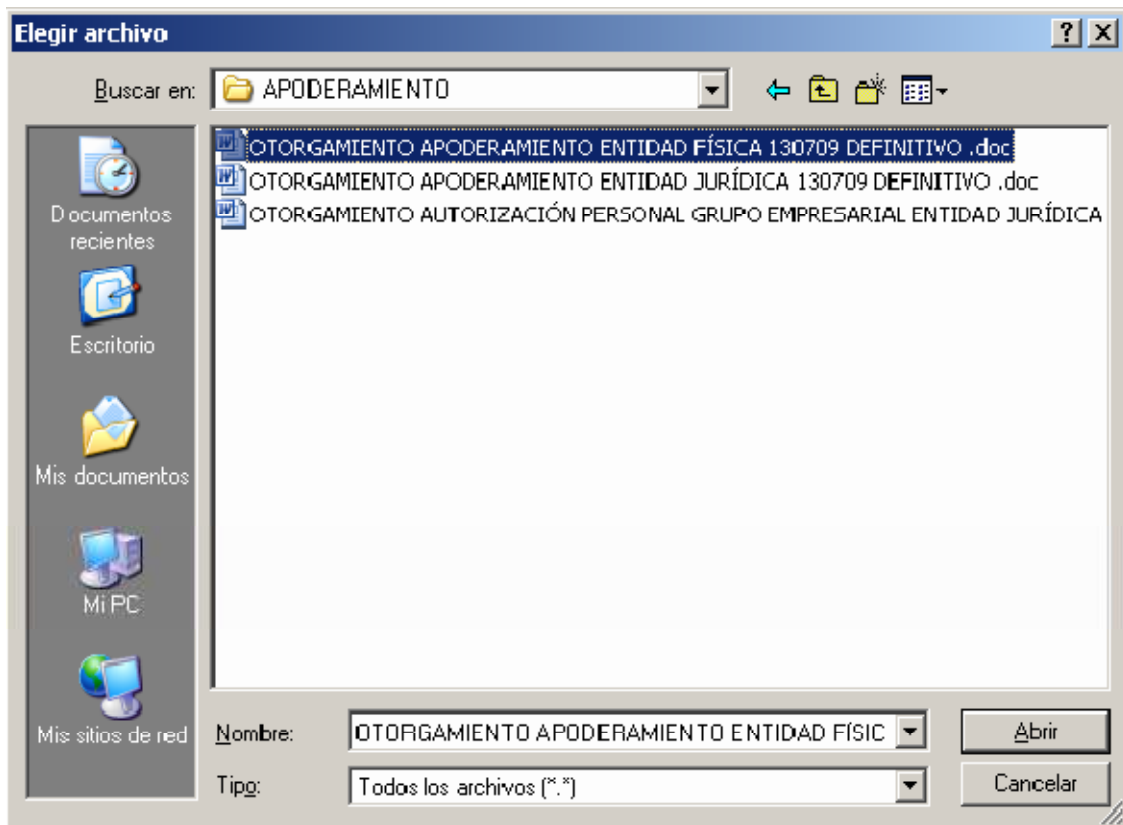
Elegir archivo

? X

Buscar en: APODERAMIENTO

Documentos recientes

Escritorio

Mis documentos

Mi PC

Mis sitios de red

OTORGAMIENTO APODERAMIENTO ENTIDAD FÍSICA 130709 DEFINITIVO .doc
OTORGAMIENTO APODERAMIENTO ENTIDAD JURÍDICA 130709 DEFINITIVO .doc
OTORGAMIENTO AUTORIZACIÓN PERSONAL GRUPO EMPRESARIAL ENTIDAD JURÍDICA

Nombre: OTORGAMIENTO APODERAMIENTO ENTIDAD FÍSIC

Tipo: Todos los archivos (*.*)

Abrir

Cancelar